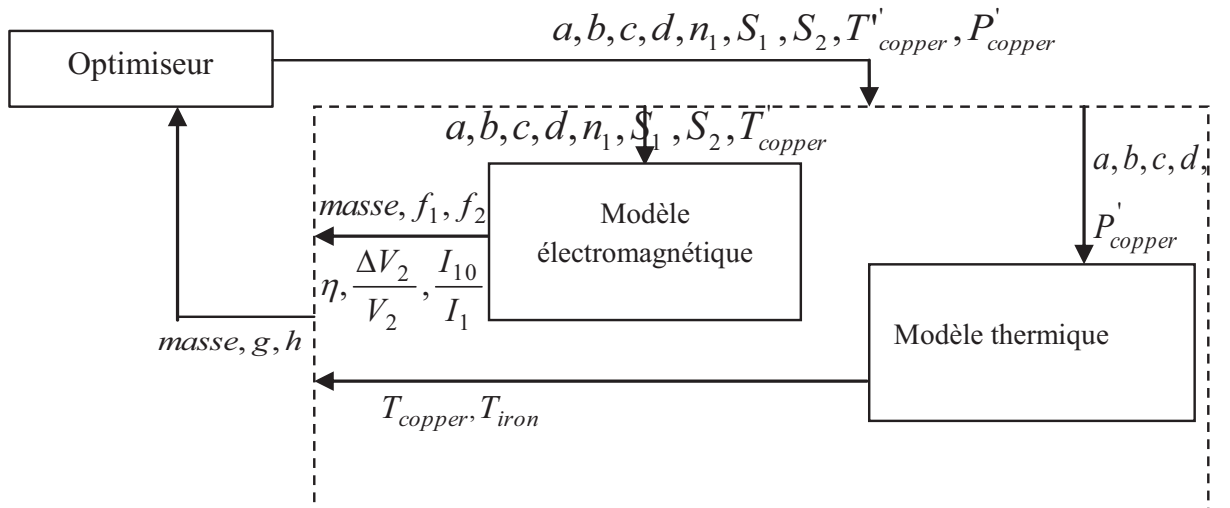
Optimiseur

$a, b, c, d, n_1, S_1, S_2, T'_{copper}, P'_{copper}$

$a, b, c, d, n_1, S_1, S_2, T'_{copper}$

$a, b, c, d,$
$P'_{copper}$

$masse, f_1, f_2$
$\eta, \frac{\Delta V_2}{V_2}, \frac{I_{10}}{I_1}$

Modèle électromagnétique

$masse, g, h$

Modèle thermique

$T_{copper}, T_{iron}$